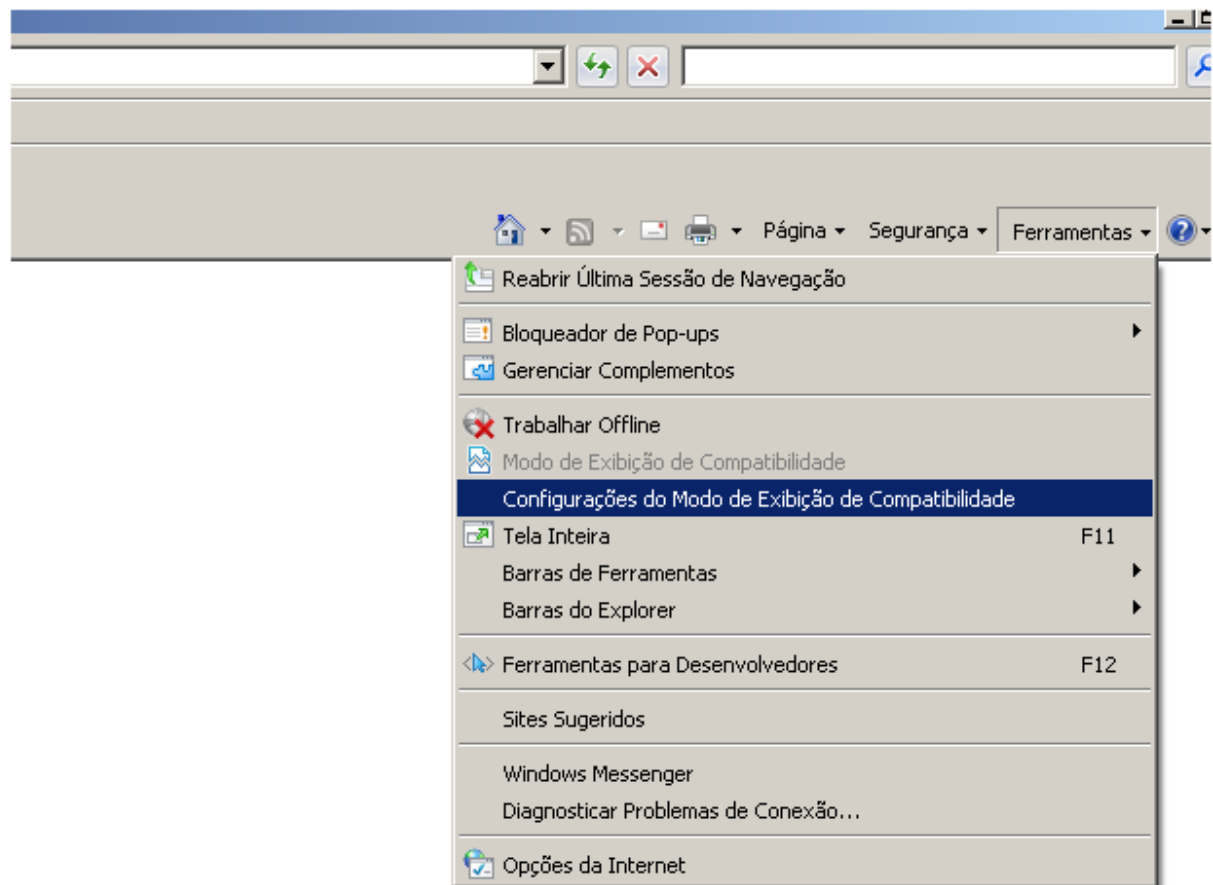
Página ▾ Segurança ▾ Ferramentas ▾

Reabrir Última Sessão de Navegação

Bloqueador de Pop-ups
Gerenciar Complementos

Trabalhar Offline
Modo de Exibição de Compatibilidade
Configurações do Modo de Exibição de Compatibilidade
Tela Inteira F11
Barras de Ferramentas
Barras do Explorer

Ferramentas para Desenvolvedores F12

Sites Sugeridos

Windows Messenger
Diagnosticar Problemas de Conexão...

Opções da Internet